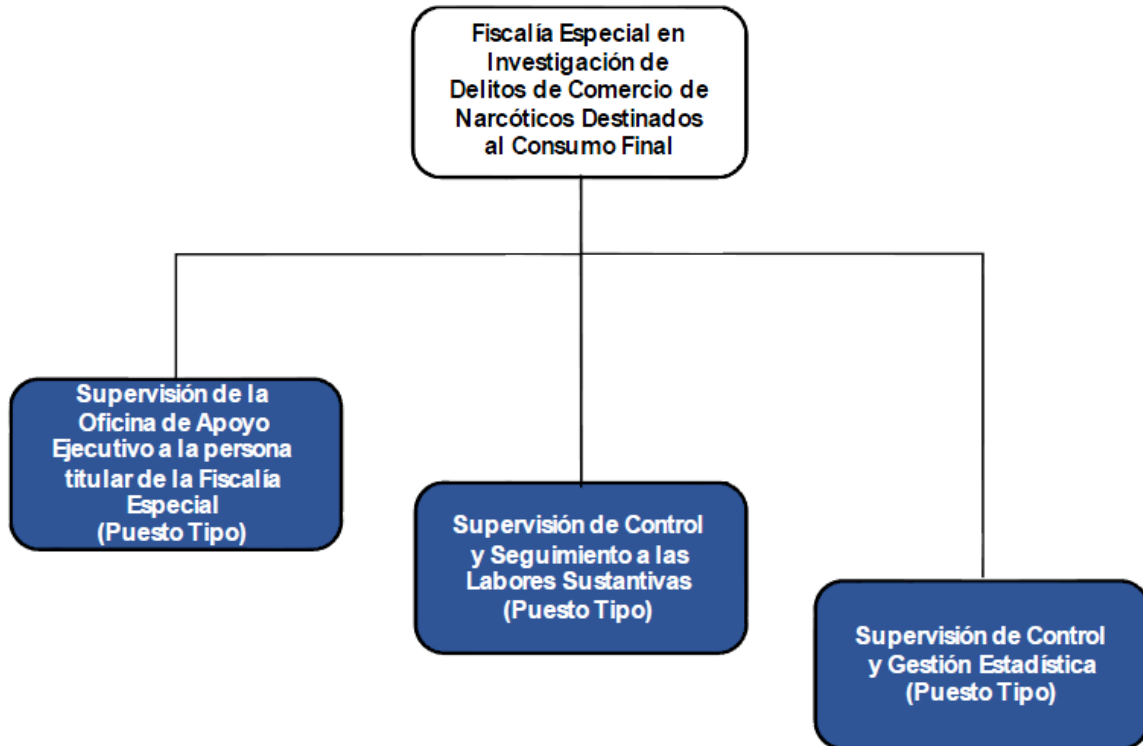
Fiscalía Especial en Investigación de Delitos de Comercio de Narcóticos Destinados al Consumo Final

Supervisión de la Oficina de Apoyo Ejecutivo a la persona titular de la Fiscalía Especial (Puesto Tipo)

Supervisión de Control y Seguimiento a las Labores Sustantivas (Puesto Tipo)

Supervisión de Control y Gestión Estadística (Puesto Tipo)